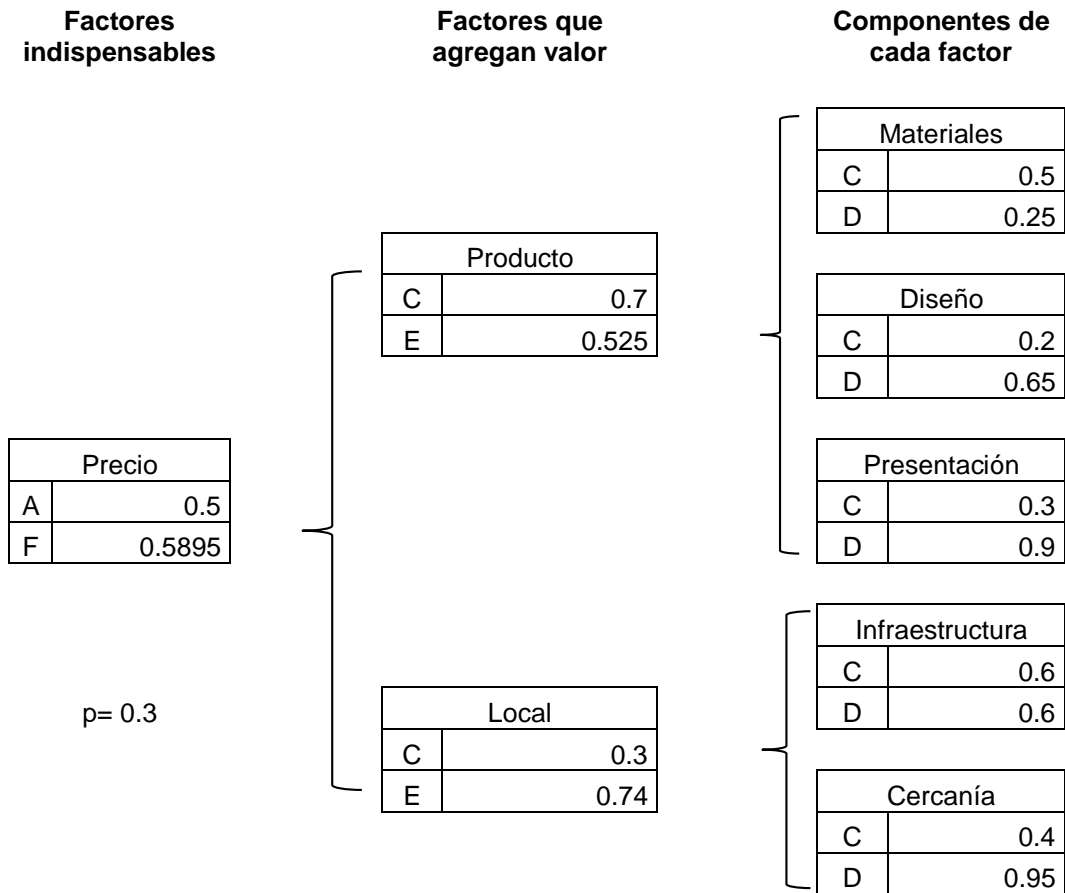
**Factores indispensables**

**Factores que agregan valor**

**Componentes de cada factor**

| Materiales | |
|---|---|
| C | 0.5 |
| D | 0.25 |

| Producto | |
|---|---|
| C | 0.7 |
| E | 0.525 |

| Diseño | |
|---|---|
| C | 0.2 |
| D | 0.65 |

| Precio | |
|---|---|
| A | 0.5 |
| F | 0.5895 |

| Presentación | |
|---|---|
| C | 0.3 |
| D | 0.9 |

| Infraestructura | |
|---|---|
| C | 0.6 |
| D | 0.6 |

p= 0.3

| Local | |
|---|---|
| C | 0.3 |
| E | 0.74 |

| Cercanía | |
|---|---|
| C | 0.4 |
| D | 0.95 |